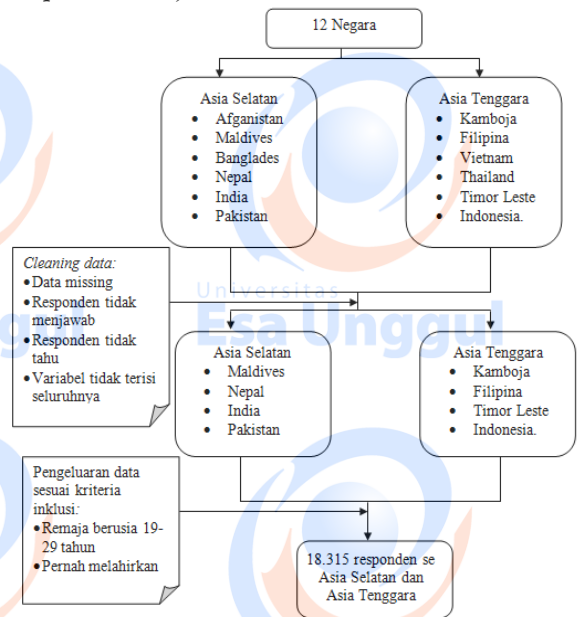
12 Negara

Asia Selatan
- Afganistan
- Maldives
- Banglades
- Nepal
- India
- Pakistan

Asia Tenggara
- Kamboja
- Filipina
- Vietnam
- Thailand
- Timor Leste
- Indonesia.

*Cleaning data:*
- Data missing
- Responden tidak menjawab
- Responden tidak tahu
- Variabel tidak terisi seluruhnya

Universitas Esa Unggul

Asia Selatan
- Maldives
- Nepal
- India
- Pakistan

Asia Tenggara
- Kamboja
- Filipina
- Timor Leste
- Indonesia.

Pengeluaran data sesuai kriteria inklusi:
- Remaja berusia 19-29 tahun
- Pernah melahirkan

18.315 responden se Asia Selatan dan Asia Tenggara